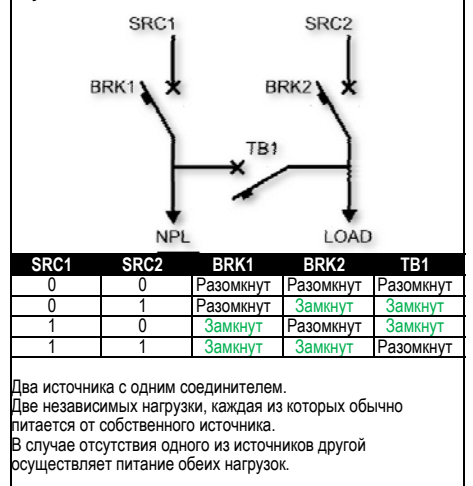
SRC1
SRC2
BRK1
BRK2
TB1
NPL
LOAD

| SRC1 | SRC2 | BRK1 | BRK2 | TB1 |
|---|---|---|---|---|
| 0 | 0 | Разомкнут | Разомкнут | Разомкнут |
| 0 | 1 | Разомкнут | Замкнут | Замкнут |
| 1 | 0 | Замкнут | Разомкнут | Замкнут |
| 1 | 1 | Замкнут | Замкнут | Разомкнут |

Два источника с одним соединителем.
Две независимых нагрузки, каждая из которых обычно питается от собственного источника.
В случае отсутствия одного из источников другой осуществляет питание обеих нагрузок.